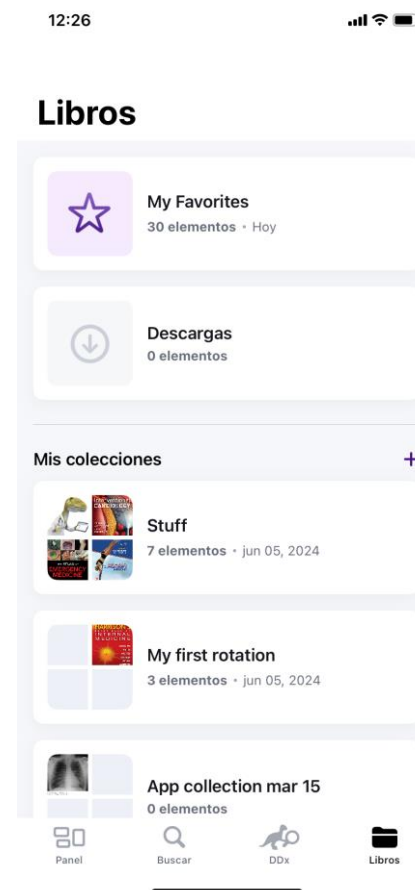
12:26

Libros

My Favorites
30 elementos · Hoy

Descargas
0 elementos

Mis colecciones
+

Stuff
7 elementos · jun 05, 2024

My first rotation
3 elementos · jun 05, 2024

App collection mar 15
0 elementos

Panel
Buscar
DDx
Libros